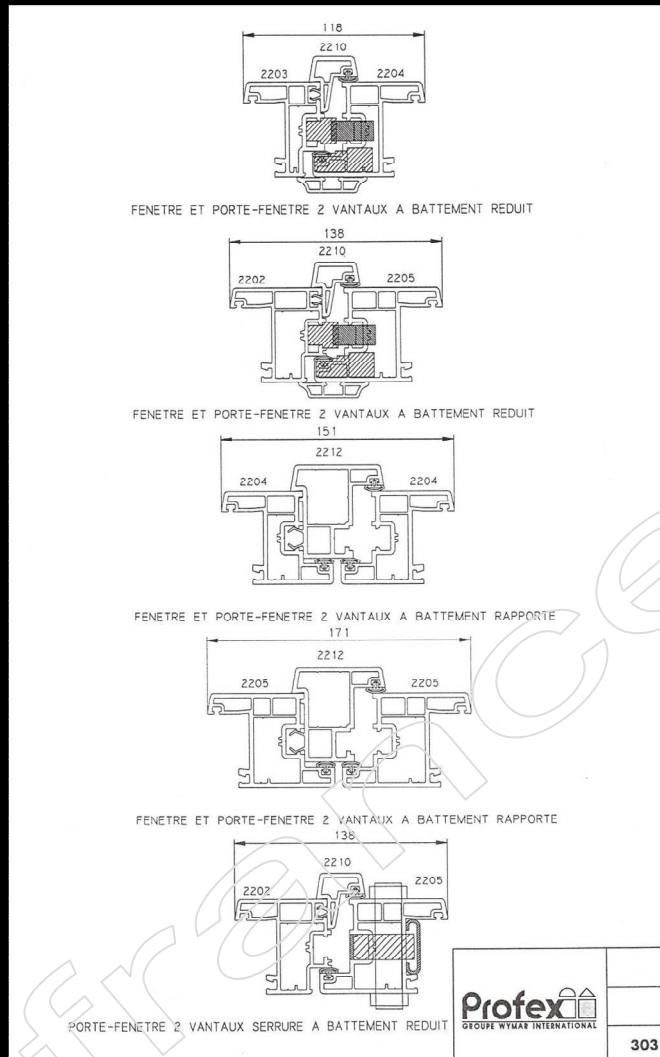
118
2210
2203
2204

FENETRE ET PORTE-FENETRE 2 VANTAUX A BATTEMENT REDUIT

138
2210
2202
2205

FENETRE ET PORTE-FENETRE 2 VANTAUX A BATTEMENT REDUIT

151
2212
2204
2204

FENETRE ET PORTE-FENETRE 2 VANTAUX A BATTEMENT RAPPORTE

171
2212
2205
2205

FENETRE ET PORTE-FENETRE 2 VANTAUX A BATTEMENT RAPPORTE

138
2210
2202
2205

PORTE-FENETRE 2 VANTAUX SERRURE A BATTEMENT REDUIT

Profex
GROUPE WYMAR INTERNATIONAL

303

france